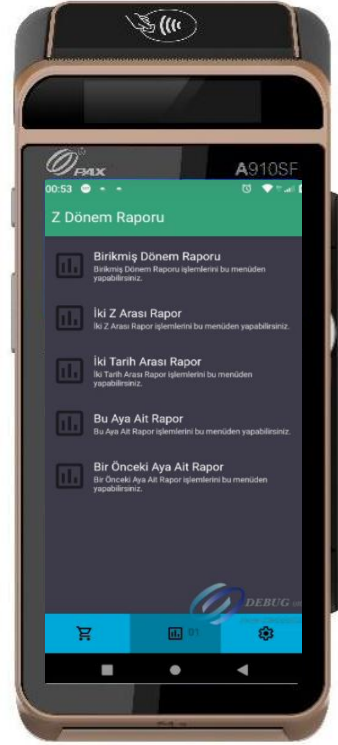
PAX
A910SF
00:53

Z Dönem Raporu

Birikmiş Dönem Raporu
Birikmiş Dönem Raporu işlemlerini bu menüden yapabilirsiniz.

İki Z Arası Rapor
İki Z Arası Rapor işlemlerini bu menüden yapabilirsiniz.

İki Tarih Arası Rapor
İki Tarih Arası Rapor işlemlerini bu menüden yapabilirsiniz.

Bu Aya Ait Rapor
Bu Aya Ait Rapor işlemlerini bu menüden yapabilirsiniz.

Bir Önceki Aya Ait Rapor
Bir Önceki Aya Ait Rapor işlemlerini bu menüden yapabilirsiniz.

DEBUG